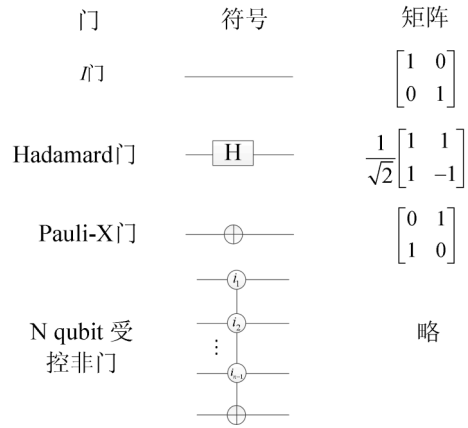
| 门 | 符号 | 矩阵 |
|---|---|---|
| $I$门 | | $\begin{bmatrix}1 & 0\\0 & 1\end{bmatrix}$ |
| Hadamard门 | H | $\frac{1}{\sqrt{2}}\begin{bmatrix}1 & 1\\1 & -1\end{bmatrix}$ |
| Pauli-X门 | $\oplus$ | $\begin{bmatrix}0 & 1\\1 & 0\end{bmatrix}$ |
| N qubit 受控非门 | $i_1$ $i_2$ ⋮ $i_{n-1}$ $\oplus$ | 略 |